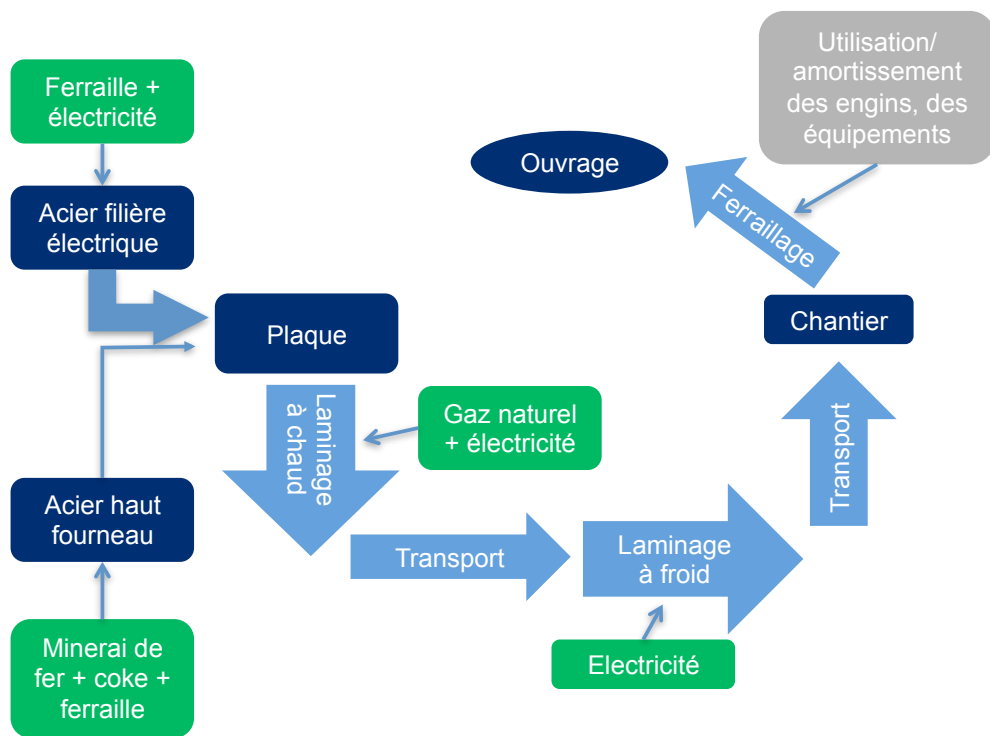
Ferraille + électricité

Acier filière électrique

Plaque

Laminage à chaud

Gaz naturel + électricité

Acier haut fourneau

Minerai de fer + coke + ferraille

Transport

Laminage à froid

Electricité

Transport

Chantier

Ferraillage

Ouvrage

Utilisation/ amortissement des engins, des équipements